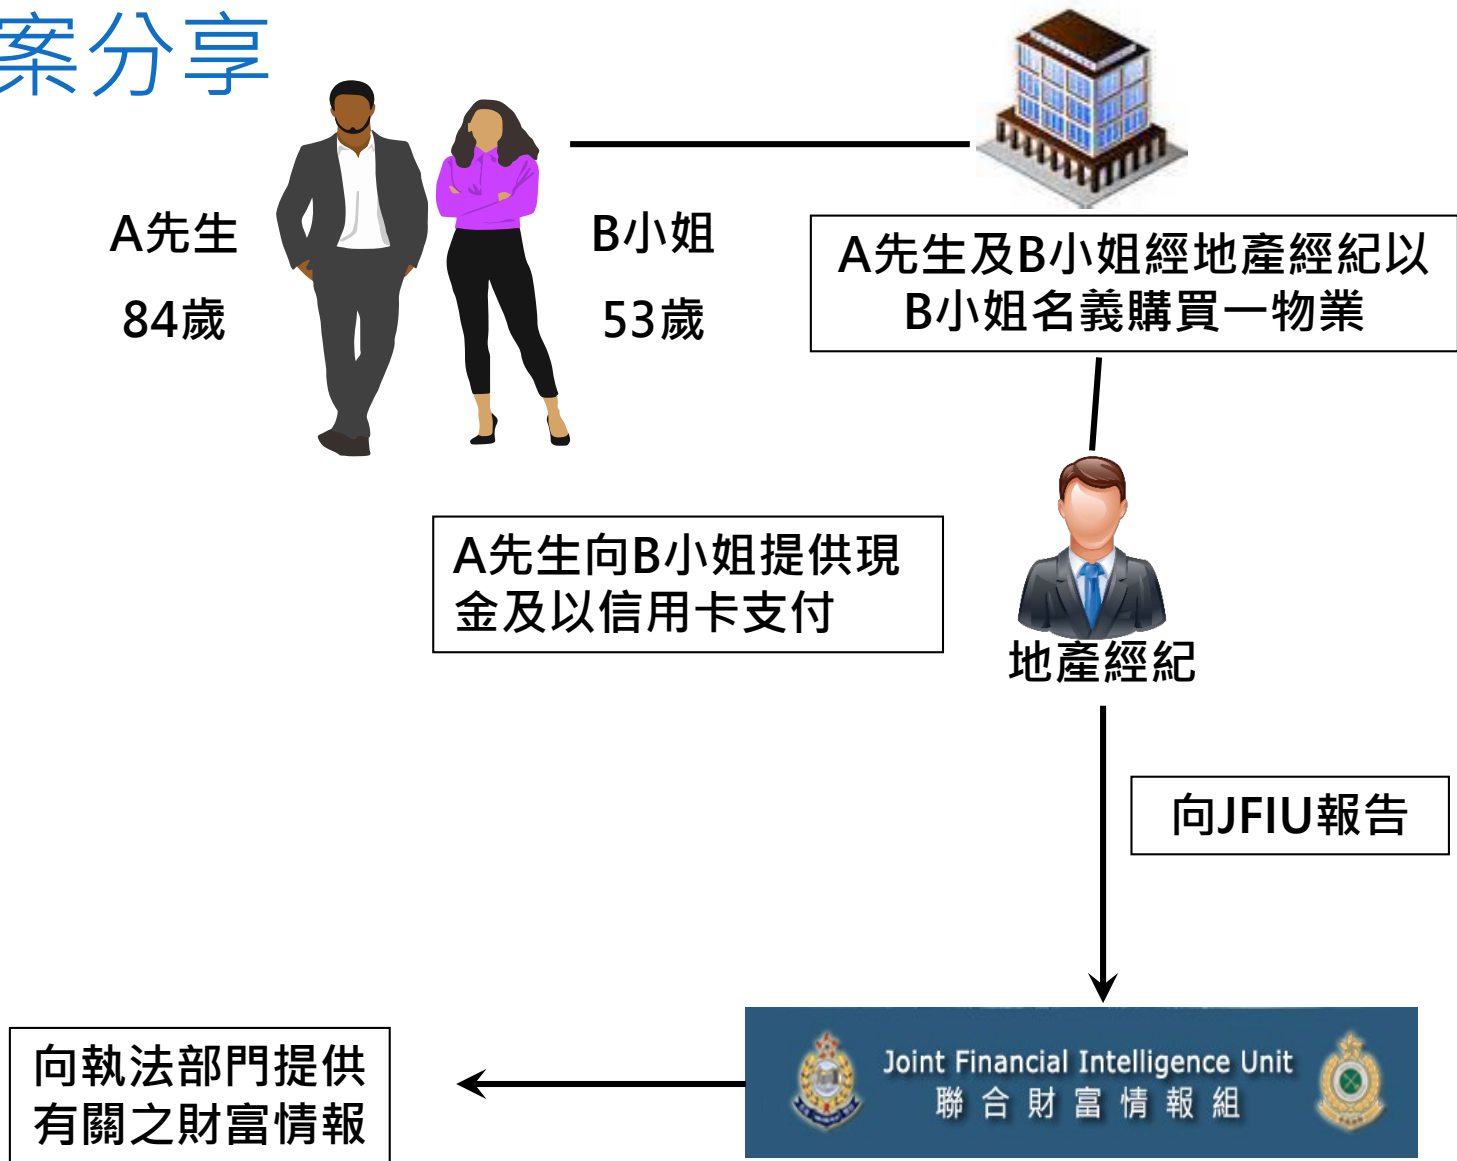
案分享

A先生

84歲

B小姐

53歲

A先生及B小姐經地產經紀以B小姐名義購買一物業

A先生向B小姐提供現金及以信用卡支付

地產經紀

向JFIU報告

Joint Financial Intelligence Unit
聯合財富情報組

向執法部門提供有關之財富情報